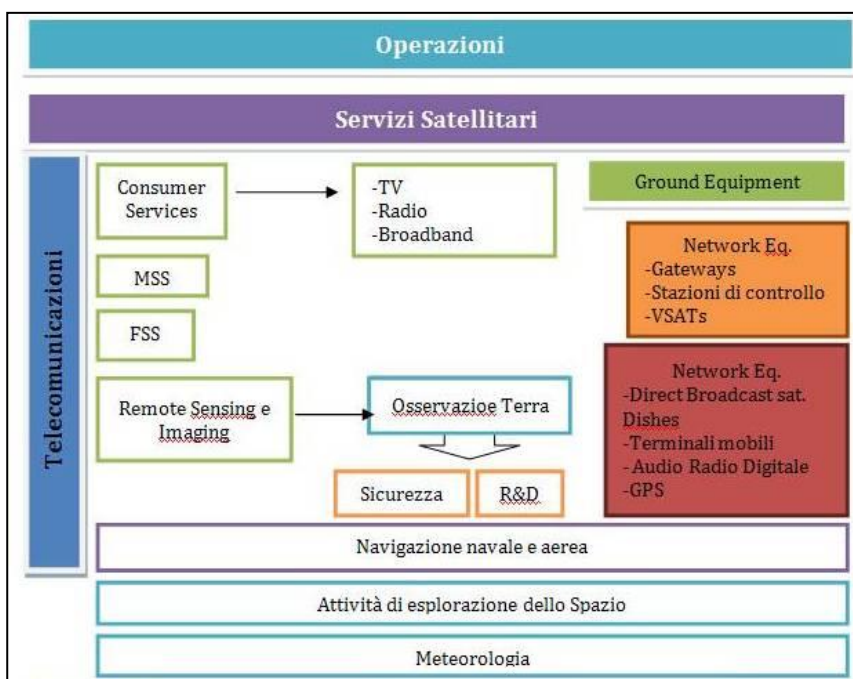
Operazioni

Servizi Satellitari

Telecomunicazioni

Consumer Services

-TV
-Radio
-Broadband

Ground Equipment

Network Eq.
-Gateways
-Stazioni di controllo
-VSATs

MSS

FSS

Network Eq.
-Direct Broadcast sat. Dishes
-Terminali mobili
- Audio Radio Digitale
-GPS

Remote Sensing e Imaging

Osservazioe Terra

Sicurezza

R&D

Navigazione navale e aerea

Attività di esplorazione dello Spazio

Meteorologia